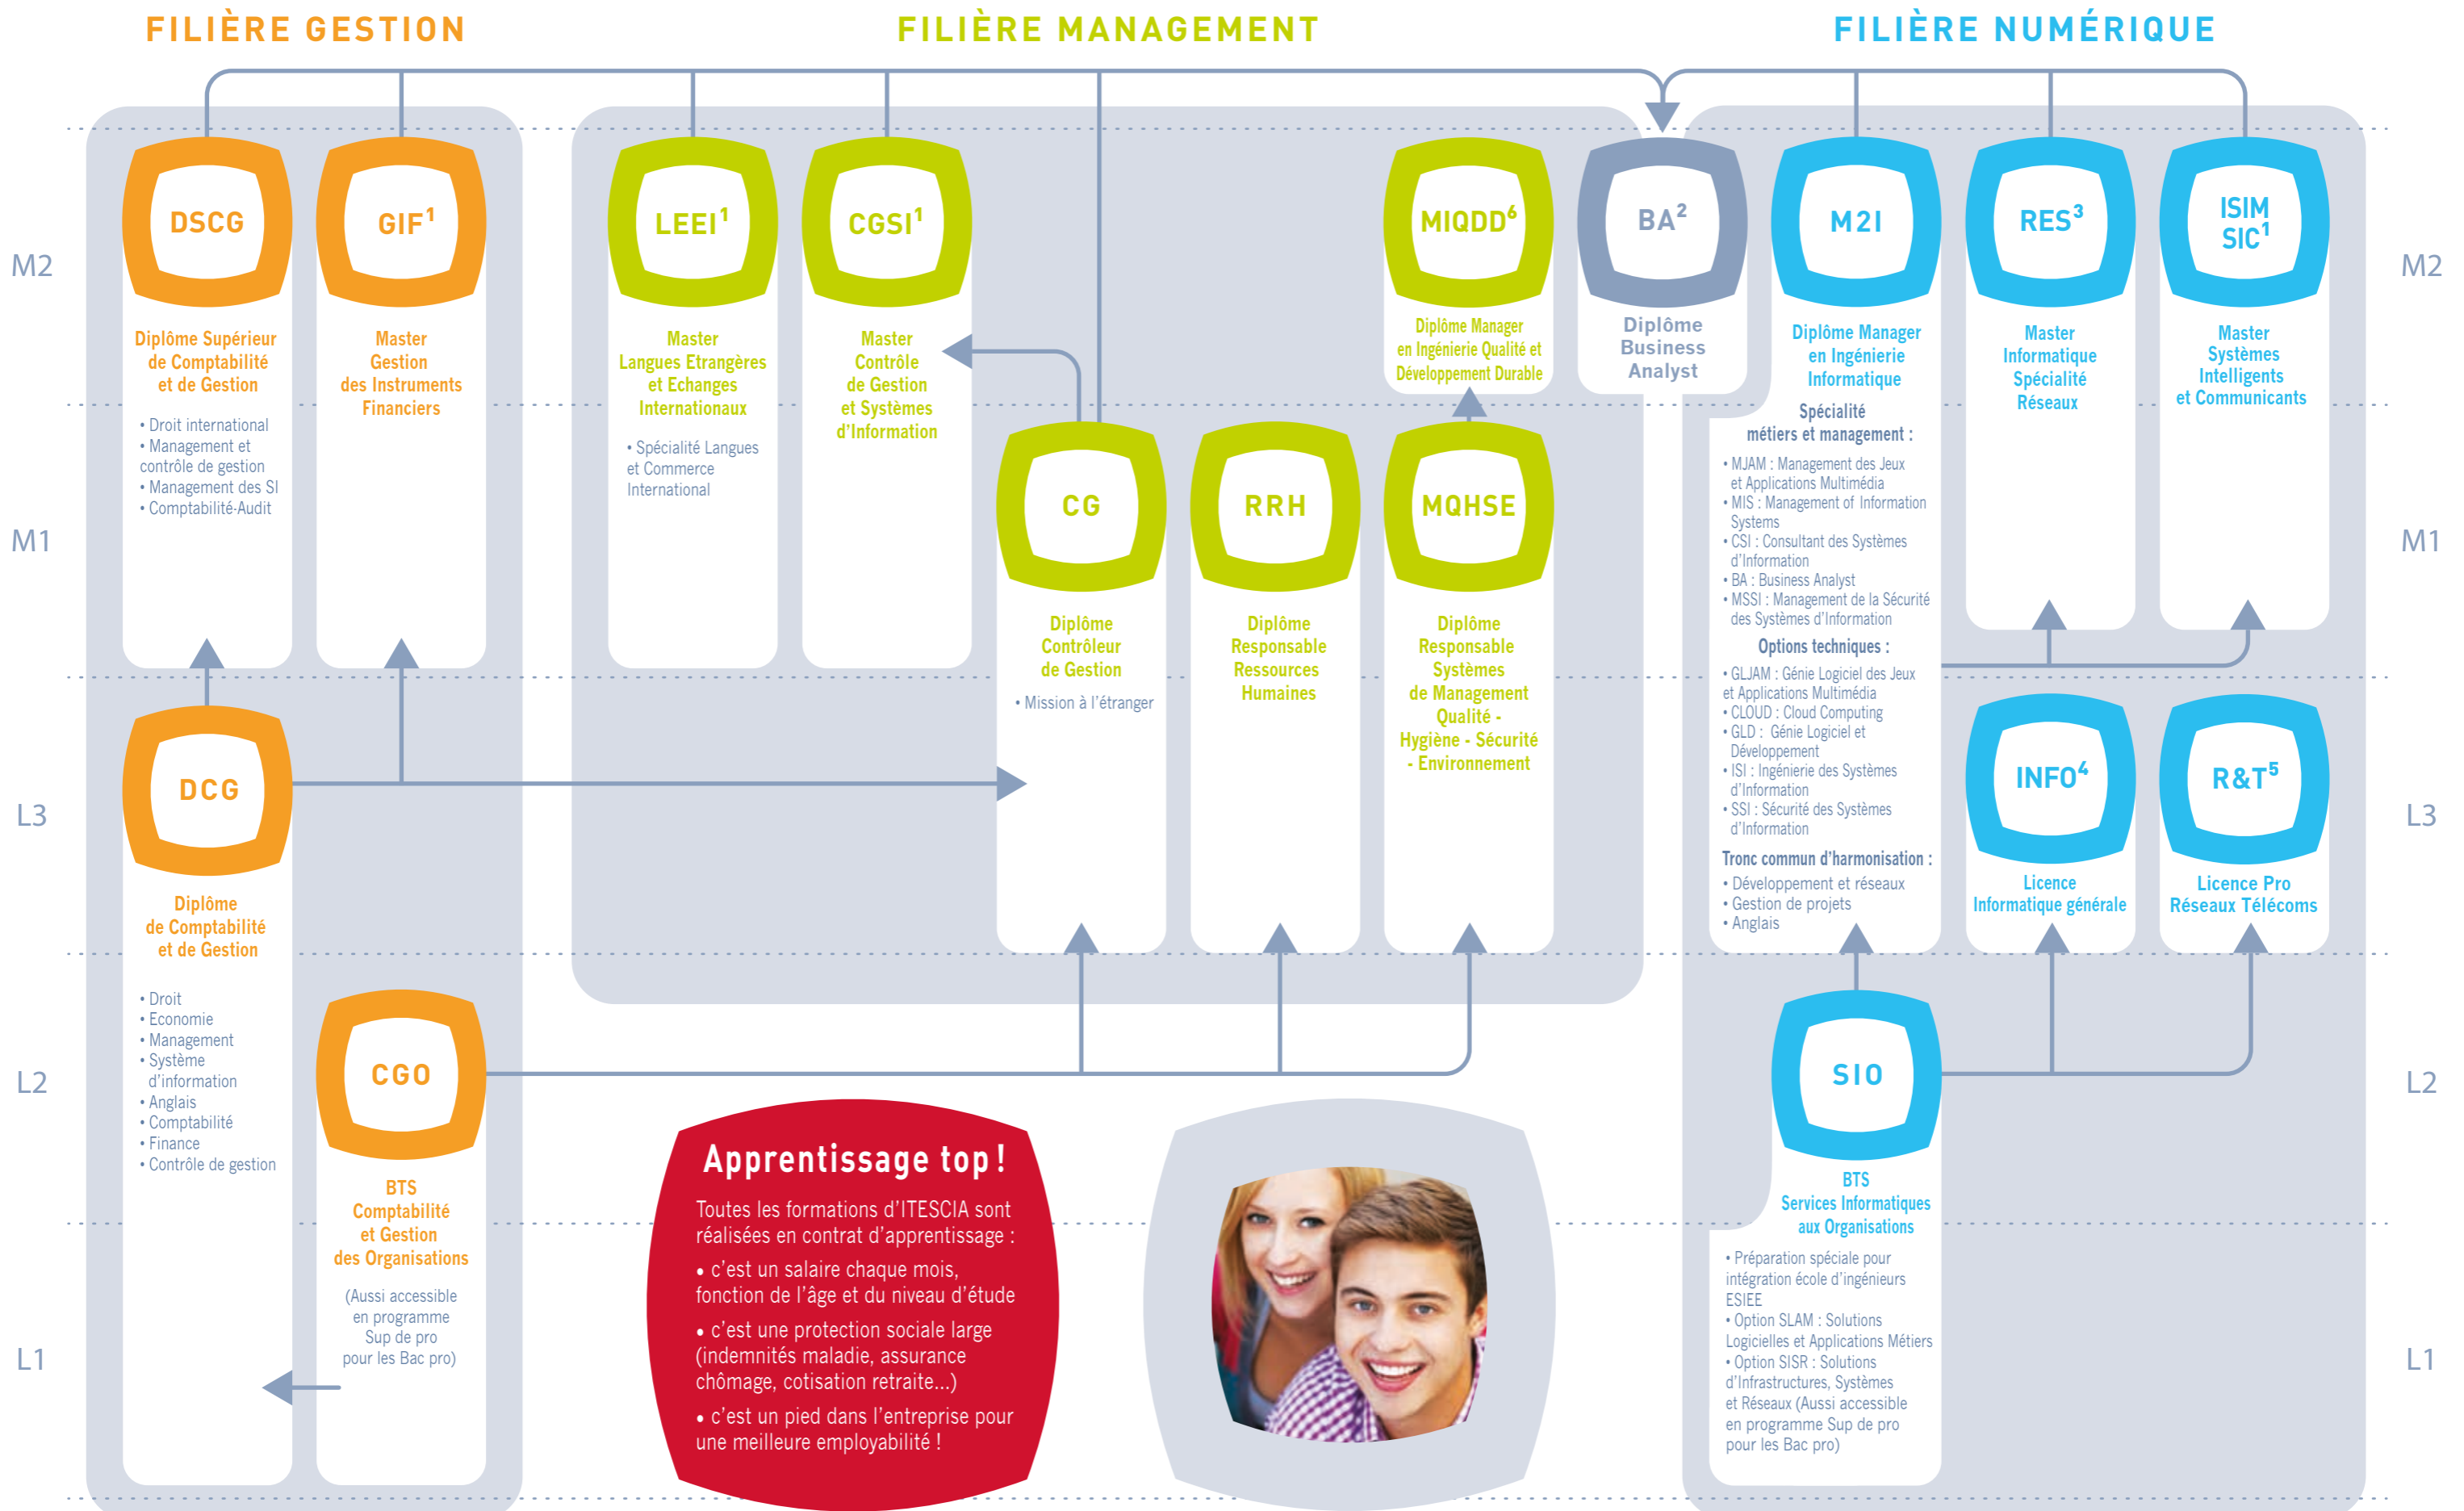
FILIÈRE GESTION

FILIÈRE MANAGEMENT

FILIÈRE NUMÉRIQUE

M2

M1

L3

L2

L1

M2

M1

L3

L2

L1

DSCG

Diplôme Supérieur de Comptabilité et de Gestion

• Droit international
• Management et contrôle de gestion
• Management des SI
• Comptabilité-Audit

GIF$^1$

Master Gestion des Instruments Financiers

DCG

Diplôme de Comptabilité et de Gestion

• Droit
• Economie
• Management
• Système d'information
• Anglais
• Comptabilité
• Finance
• Contrôle de gestion

CGO

BTS Comptabilité et Gestion des Organisations

(Aussi accessible en programme Sup de pro pour les Bac pro)

LEEI$^1$

Master Langues Etrangères et Echanges Internationaux

• Spécialité Langues et Commerce International

CGSI$^1$

Master Contrôle de Gestion et Systèmes d'Information

CG

Diplôme Contrôleur de Gestion

• Mission à l'étranger

RRH

Diplôme Responsable Ressources Humaines

MIQDD$^6$

Diplôme Manager en Ingénierie Qualité et Développement Durable

MQHSE

Diplôme Responsable Systèmes de Management Qualité - Hygiène - Sécurité - Environnement

BA$^2$

Diplôme Business Analyst

M2I

Diplôme Manager en Ingénierie Informatique

Spécialité métiers et management :

• MJAM : Management des Jeux et Applications Multimédia
• MIS : Management of Information Systems
• CSI : Consultant des Systèmes d'Information
• BA : Business Analyst
• MSSI : Management de la Sécurité des Systèmes d'Information

Options techniques :

• GLJAM : Génie Logiciel des Jeux et Applications Multimédia
• CLOUD : Cloud Computing
• GLD : Génie Logiciel et Développement
• ISI : Ingénierie des Systèmes d'Information
• SSI : Sécurité des Systèmes d'Information

Tronc commun d'harmonisation :

• Développement et réseaux
• Gestion de projets
• Anglais

RES$^3$

Master Informatique Spécialité Réseaux

ISIM SIC$^1$

Master Systèmes Intelligents et Communicants

INFO$^4$

Licence Informatique générale

R&T$^5$

Licence Pro Réseaux Télécoms

SIO

BTS Services Informatiques aux Organisations

• Préparation spéciale pour intégration école d'ingénieurs ESIEE
• Option SLAM : Solutions Logicielles et Applications Métiers
• Option SISR : Solutions d'Infrastructures, Systèmes et Réseaux (Aussi accessible en programme Sup de pro pour les Bac pro)

Apprentissage top !

Toutes les formations d'ITESCIA sont réalisées en contrat d'apprentissage :

• c'est un salaire chaque mois, fonction de l'âge et du niveau d'étude

• c'est une protection sociale large (indemnités maladie, assurance chômage, cotisation retraite...)

• c'est un pied dans l'entreprise pour une meilleure employabilité !